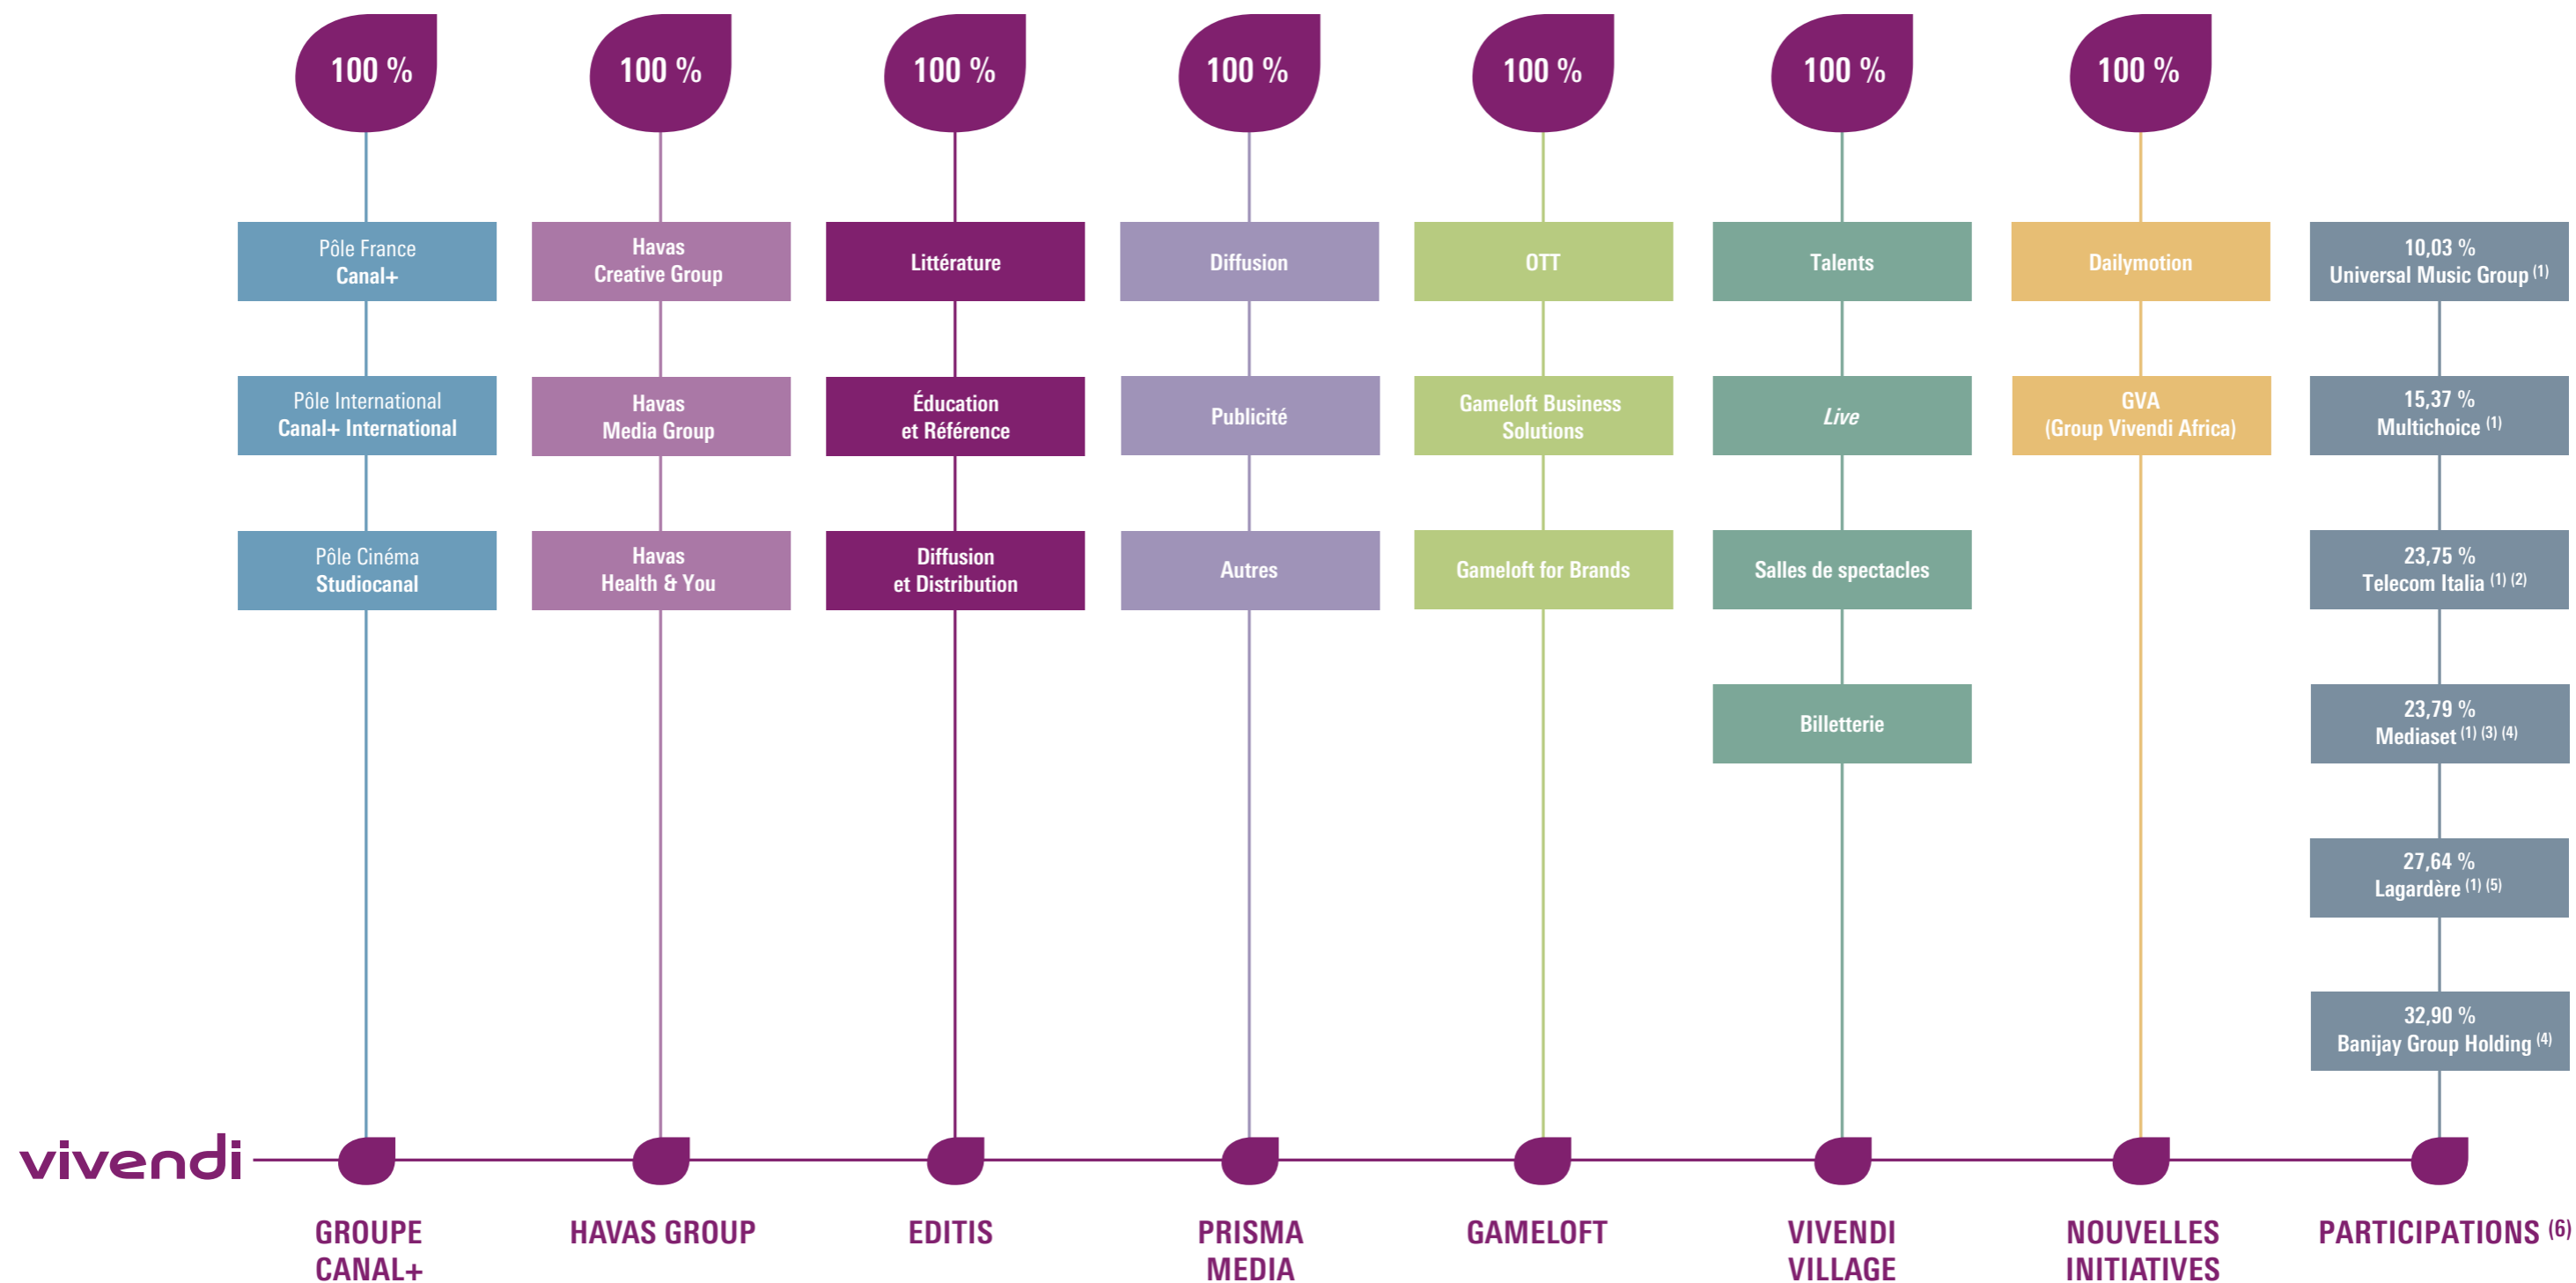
100 %

Pôle France
Canal+

Pôle International
Canal+ International

Pôle Cinéma
Studiocanal

GROUPE CANAL+

100 %

Havas
Creative Group

Havas
Media Group

Havas
Health & You

HAVAS GROUP

100 %

Littérature

Éducation
et Référence

Diffusion
et Distribution

EDITIS

100 %

Diffusion

Publicité

Autres

PRISMA MEDIA

100 %

OTT

Gameloft Business Solutions

Gameloft for Brands

GAMELOFT

100 %

Talents

Live

Salles de spectacles

Billetterie

VIVENDI VILLAGE

100 %

Dailymotion

GVA
(Group Vivendi Africa)

NOUVELLES INITIATIVES

10,03 %
Universal Music Group $^{(1)}$

15,37 %
Multichoice $^{(1)}$

23,75 %
Telecom Italia $^{(1)\ (2)}$

23,79 %
Mediaset $^{(1)\ (3)\ (4)}$

27,64 %
Lagardère $^{(1)\ (5)}$

32,90 %
Banijay Group Holding $^{(4)}$

PARTICIPATIONS $^{(6)}$

vivendi